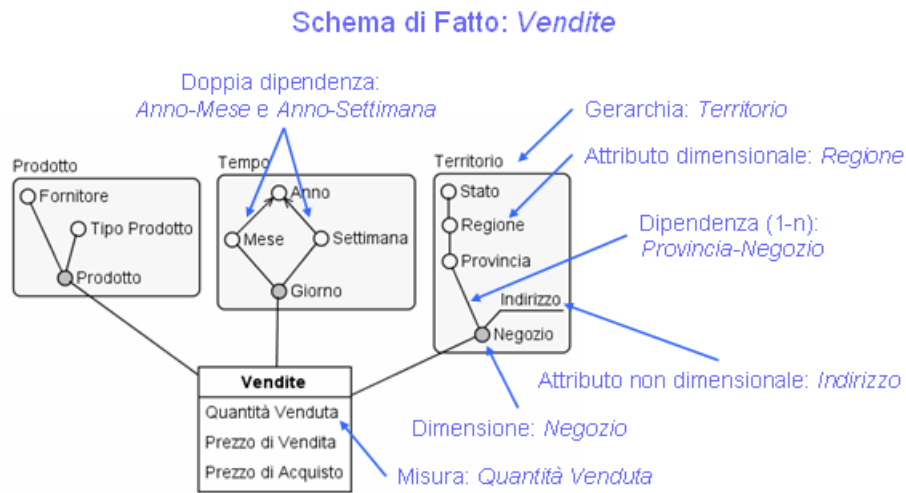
Schema di Fatto: *Vendite*

Doppia dipendenza: *Anno-Mese* e *Anno-Settimana*

Gerarchia: *Territorio*

Attributo dimensionale: *Regione*

Dipendenza (1-n): *Provincia-Negozio*

Prodotto
Fornitore
Tipo Prodotto
Prodotto

Tempo
Anno
Mese
Settimana
Giorno

Territorio
Stato
Regione
Provincia
Indirizzo
Negozio

Vendite
Quantità Venduta
Prezzo di Vendita
Prezzo di Acquisto

Attributo non dimensionale: *Indirizzo*

Dimensione: *Negozio*

Misura: *Quantità Venduta*